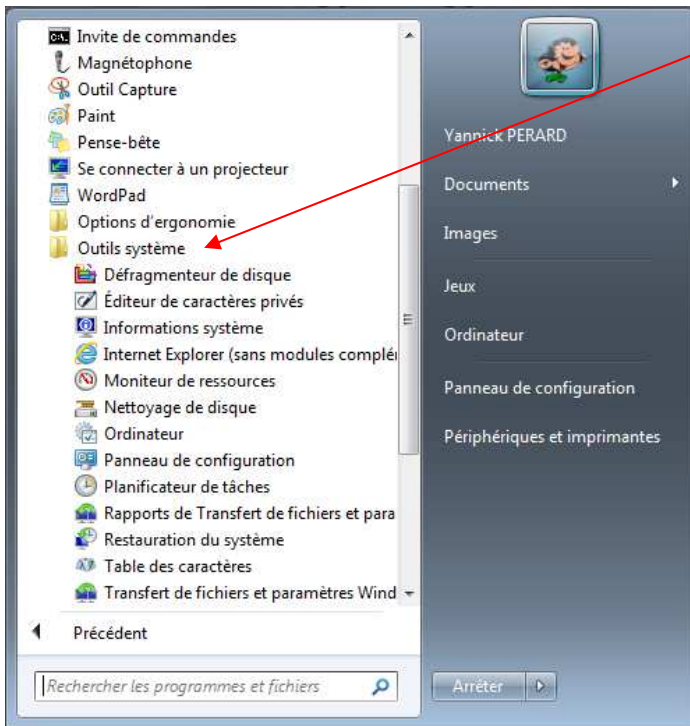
Invite de commandes
Magnétophone
Outil Capture
Paint
Pense-bête
Se connecter à un projecteur
WordPad
Options d'ergonomie
Outils système
Défragmenteur de disque
Éditeur de caractères privés
Informations système
Internet Explorer (sans modules complé
Moniteur de ressources
Nettoyage de disque
Ordinateur
Panneau de configuration
Planificateur de tâches
Rapports de Transfert de fichiers et para
Restauration du système
Table des caractères
Transfert de fichiers et paramètres Wind

Précédent

Rechercher les programmes et fichiers

Yannick PERARD
Documents
Images
Jeux
Ordinateur
Panneau de configuration
Périphériques et imprimantes

Arrêter